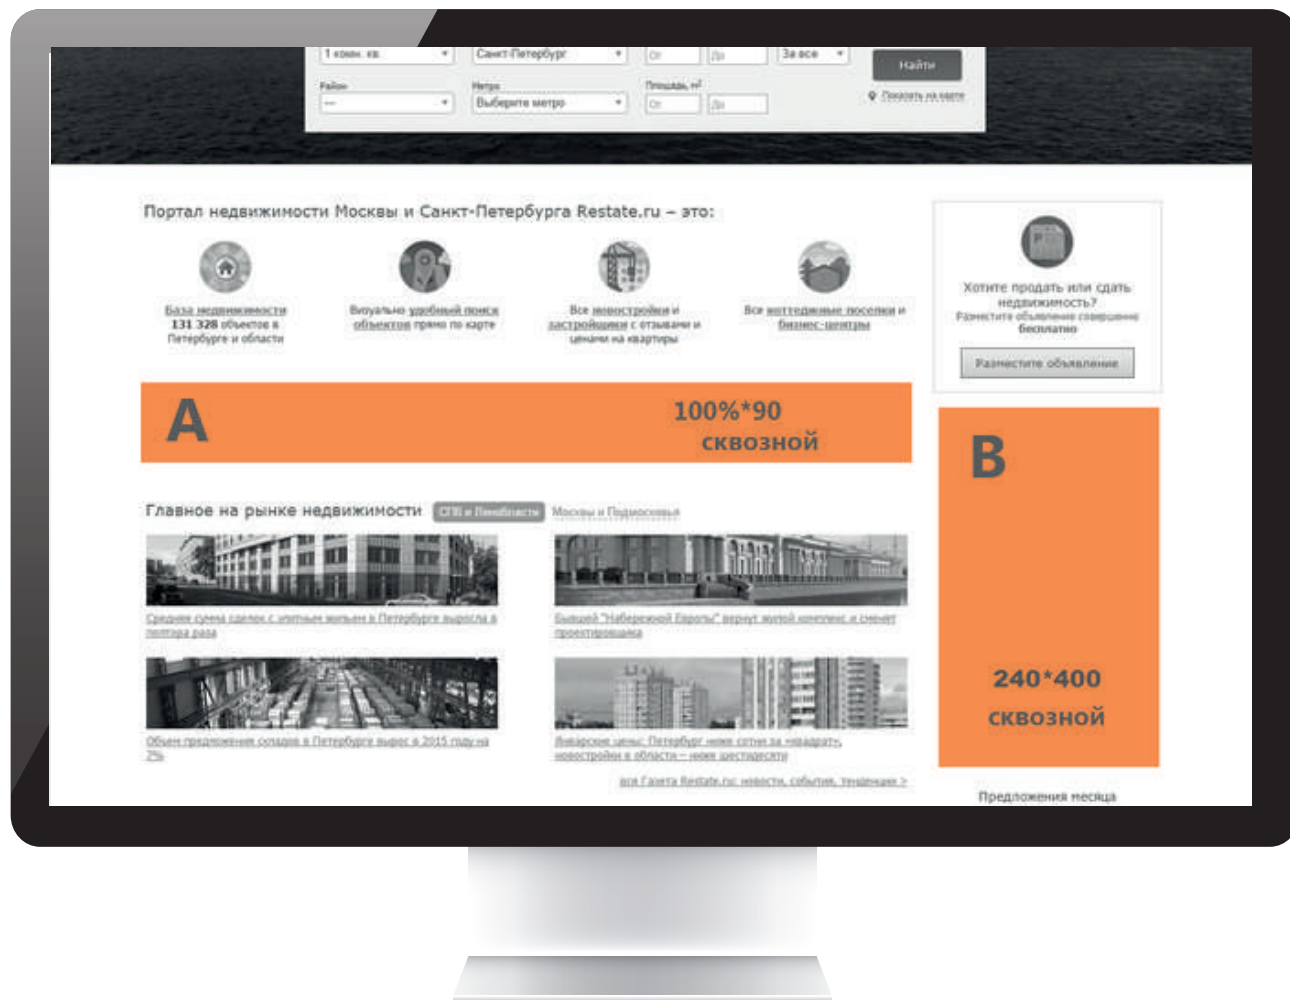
1 комн. кв. Санкт-Петербург От До За все Найти

Район Метро Площадь, м² Выберите метро От До Показать на карте

Портал недвижимости Москвы и Санкт-Петербурга Restate.ru – это:

База недвижимости 131 328 объектов в Петербурге и области

Визуально удобный поиск объектов прямо по карте

Все новостройки и застройщики с отзывами и ценами на квартиры

Все коттеджные поселки и бизнес-центры

Хотите продать или сдать недвижимость? Разместите объявление совершенно бесплатно

Разместите объявление

A

100%*90
сквозной

B

240*400
сквозной

Главное на рынке недвижимости СПб и Ленобласть Москва и Подмосковье

Средняя сумма сделок с элитным жильем в Петербурге выросла в полтора раза

Бывшей "Набережной Европы" вернут жилой комплекс и сменят проектировщика

Объем предложения складов в Петербурге вырос в 2015 году на 7%

Январские цены: Петербург ниже сотни за «квадрат», новостройки в области – ниже шестидесяти

вся Газета Restate.ru: новости, события, тенденции >

Предложения месяца